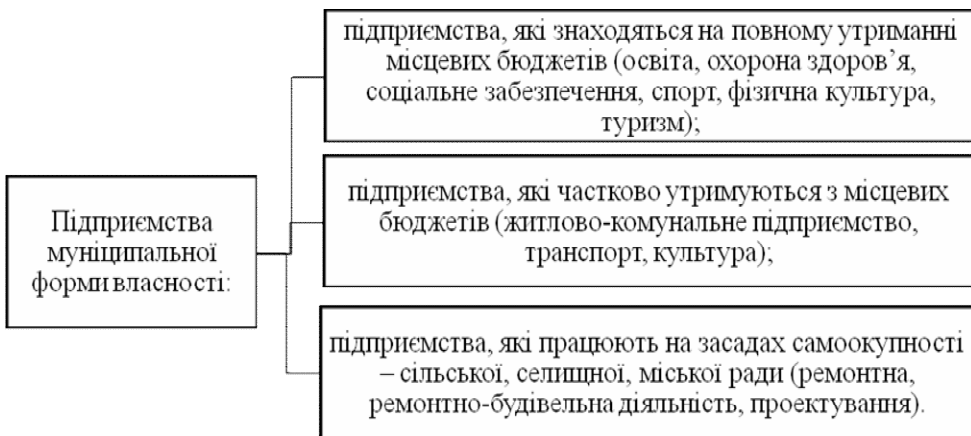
Підприємства муніципальної форми власності:

підприємства, які знаходяться на повному утриманні місцевих бюджетів (освіта, охорона здоров'я, соціальне забезпечення, спорт, фізична культура, туризм);

підприємства, які частково утримуються з місцевих бюджетів (житлово-комунальне підприємство, транспорт, культура);

підприємства, які працюють на засадах самоокупності – сільської, селищної, міської ради (ремонтна, ремонтно-будівельна діяльність, проектування).